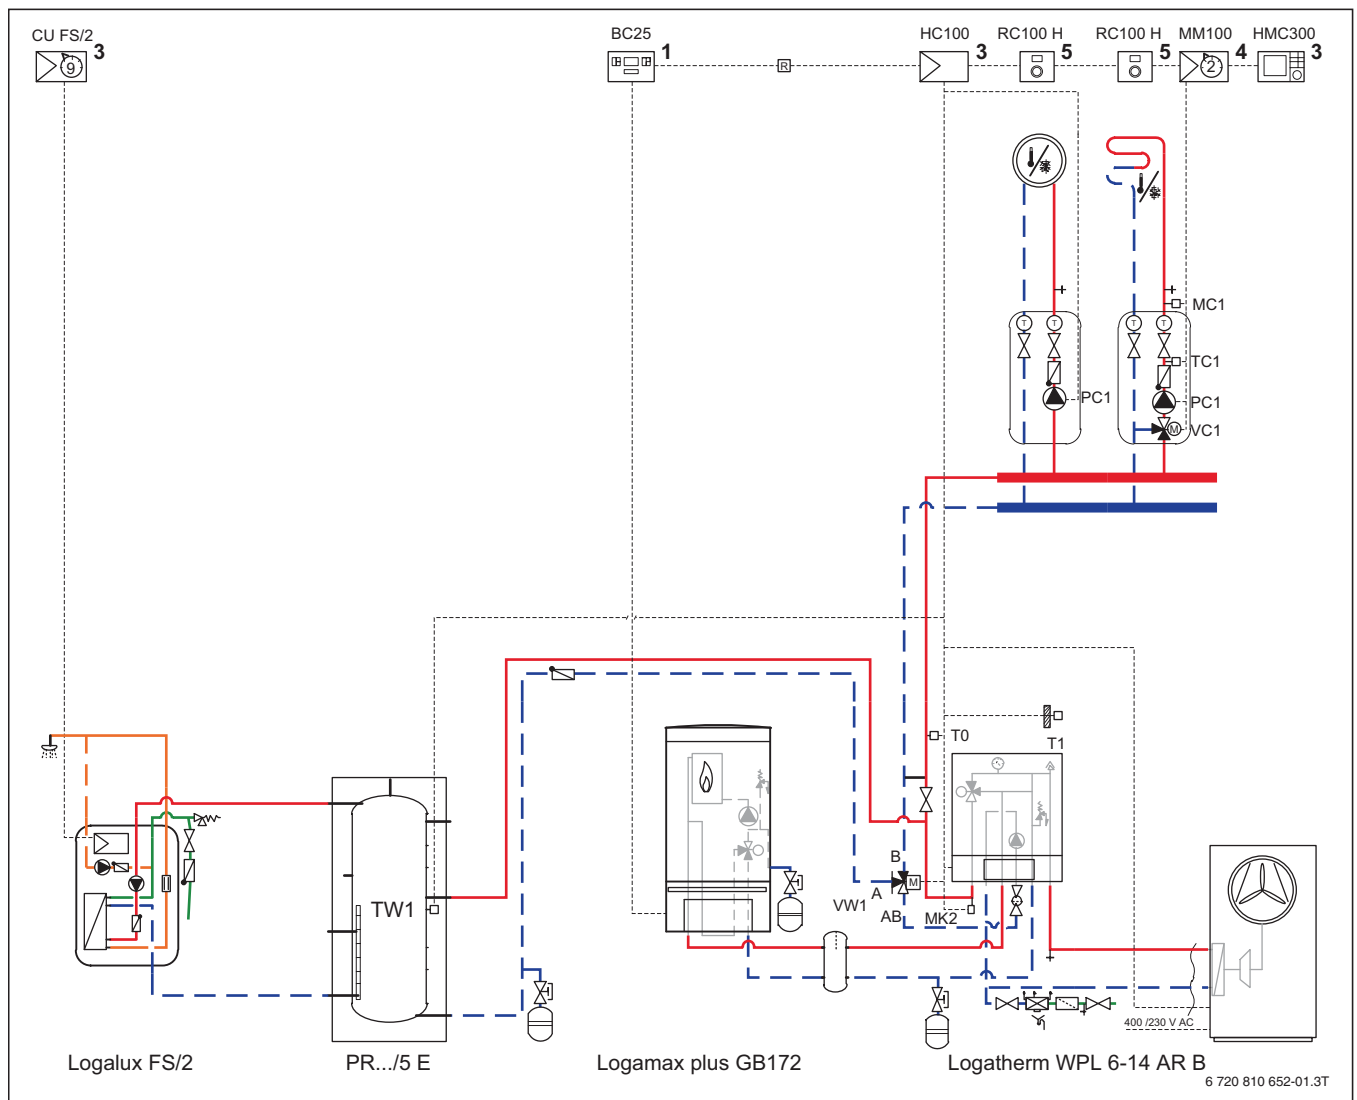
CU FS/2 3
9

BC25 1
R

HC100 3
RC100 H 5
RC100 H 5
MM100 4
2
HMC300 3

MC1
TC1
PC1
VC1
PC1

T0
T1

B
A
AB
VW1
MK2

TW1

400 /230 V AC

Logalux FS/2
PR.../5 E
Logamax plus GB172
Logatherm WPL 6-14 AR B
6 720 810 652-01.3T